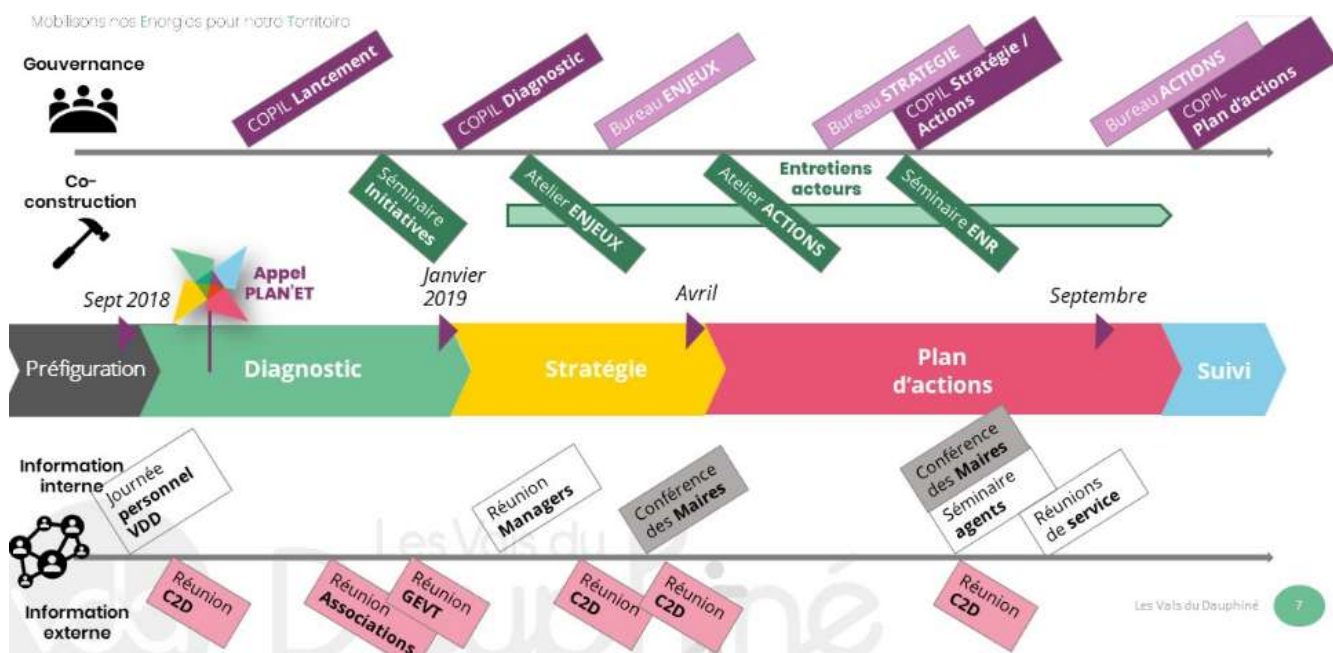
Mobilisons nos Energies pour notre Territoire

Gouvernance

COPIL Lancement

COPIL Diagnostic

Bureau ENJEUX

Bureau STRATEGIE

COPIL Stratégie / Actions

Bureau ACTIONS

COPIL Plan d'actions

Co-construction

Séminaire Initiatives

Atelier ENJEUX

Atelier ACTIONS

Entretiens acteurs

Séminaire ENR

Appel PLAN'ET

Sept 2018

Janvier 2019

Avril

Septembre

Préfiguration

Diagnostic

Stratégie

Plan d'actions

Suivi

Information interne

Journée personnel VDD

Réunion Managers

Conférence des Maires

Conférence des Maires

Séminaire agents

Réunions de service

Information externe

Réunion C2D

Réunion Associations

Réunion GEVT

Réunion C2D

Réunion C2D

Réunion C2D

Les Vals du Dauphiné

Les Vals du Dauphiné

7